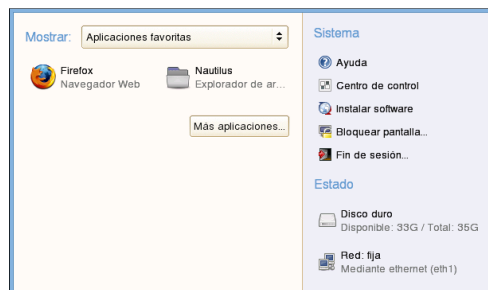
Mostrar: Aplicaciones favoritas

Firefox
Navegador Web

Nautilus
Explorador de ar...

Más aplicaciones...

Sistema

Ayuda

Centro de control

Instalar software

Bloquear pantalla...

Fin de sesión...

Estado

Disco duro
Disponible: 33G / Total: 35G

Red: fija
Mediante ethernet (eth1)